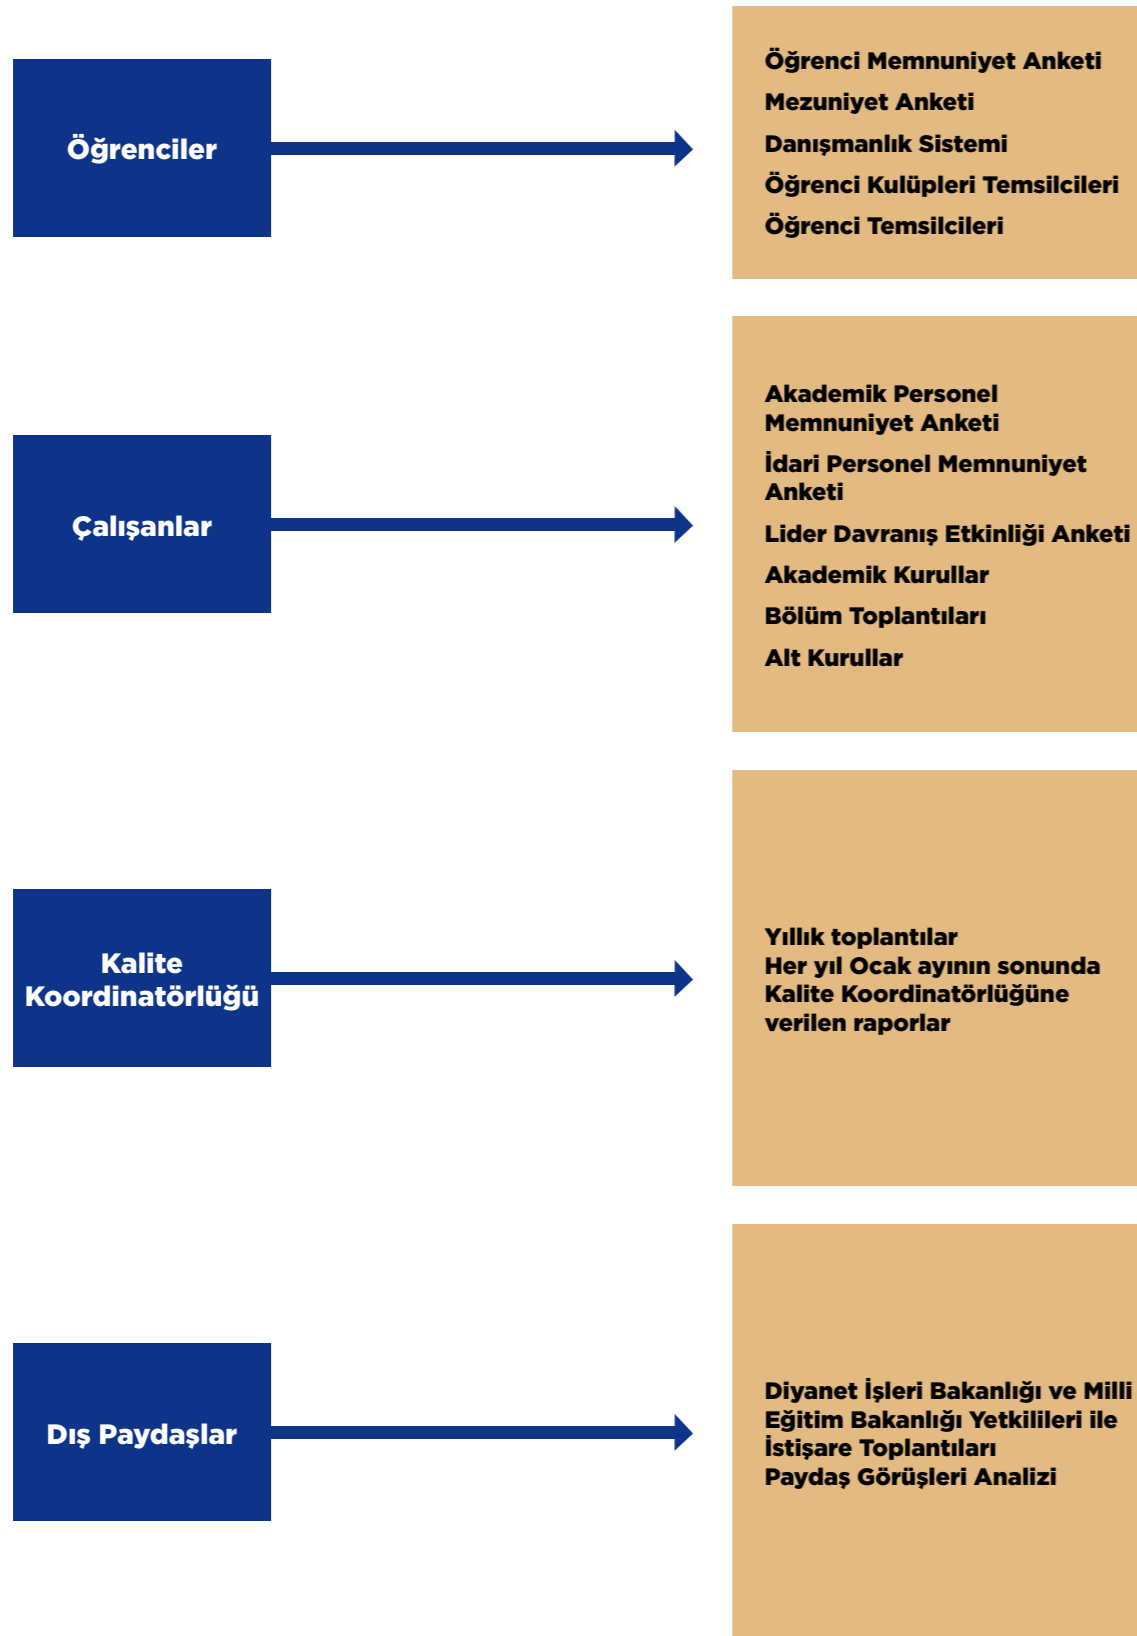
Öğrenciler

Öğrenci Memnuniyet Anketi
Mezuniyet Anketi
Danışmanlık Sistemi
Öğrenci Kulüpleri Temsilcileri
Öğrenci Temsilcileri

Çalışanlar

Akademik Personel Memnuniyet Anketi
İdari Personel Memnuniyet Anketi
Lider Davranış Etkinliği Anketi
Akademik Kurullar
Bölüm Toplantıları
Alt Kurullar

Kalite Koordinatörlüğü

Yıllık toplantılar
Her yıl Ocak ayının sonunda Kalite Koordinatörlüğüne verilen raporlar

Dış Paydaşlar

Diyanet İşleri Bakanlığı ve Milli Eğitim Bakanlığı Yetkilileri ile İstişare Toplantıları
Paydaş Görüşleri Analizi